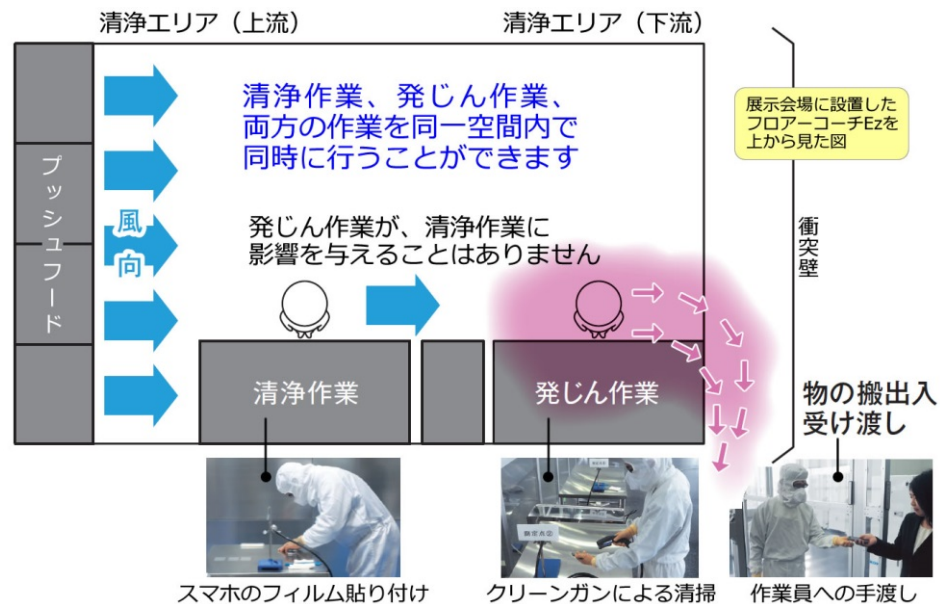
清浄エリア（上流）

清浄エリア（下流）

展示会場に設置したフロアーコーチEzを上から見た図

プッシュフード

風向

清浄作業、発じん作業、両方の作業を同一空間内で同時に行うことができます

発じん作業が、清浄作業に影響を与えることはありません

衝突壁

清浄作業

発じん作業

物の搬出入受け渡し

スマホのフィルム貼り付け

クリーンガンによる清掃

作業員への手渡し